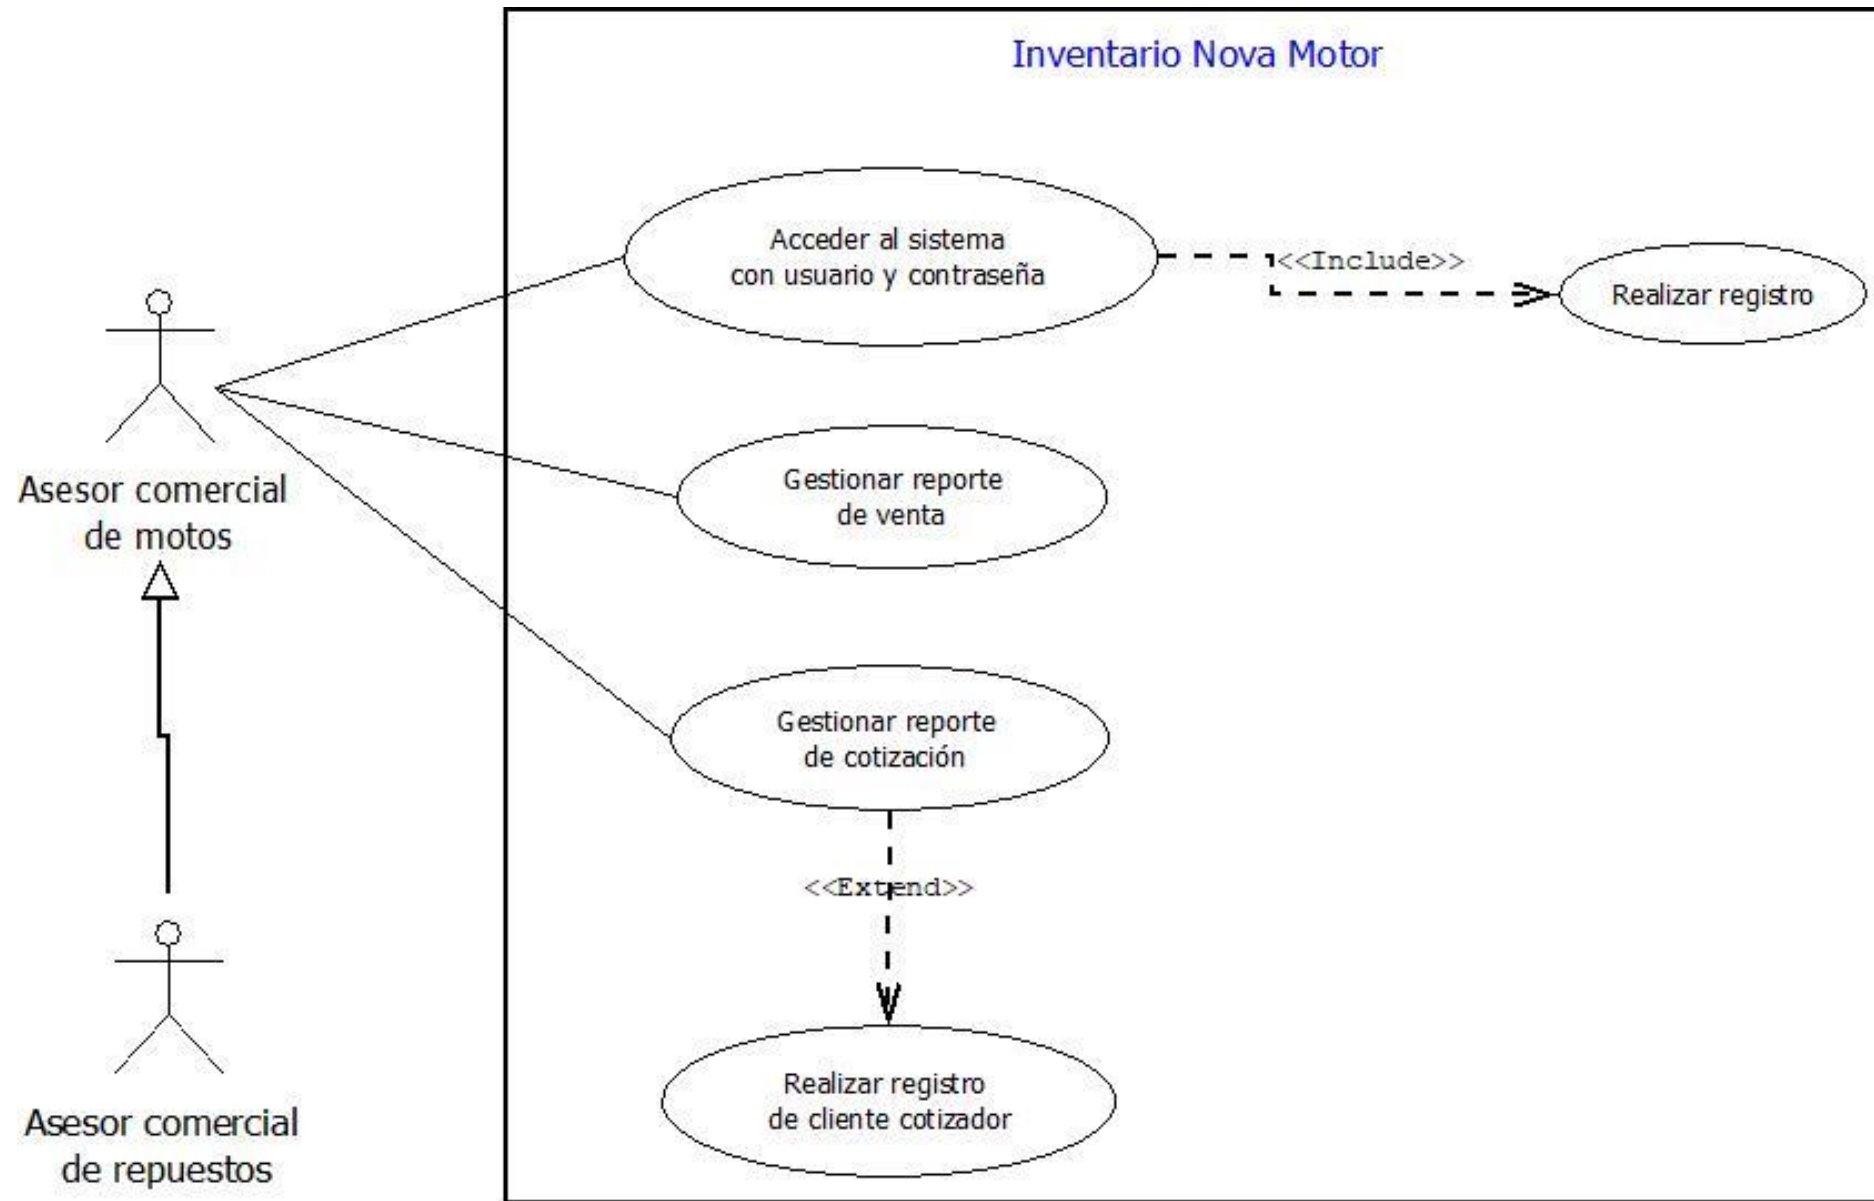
Inventario Nova Motor

Asesor comercial de motos

Acceder al sistema con usuario y contraseña

<<Include>>

Realizar registro

Gestionar reporte de venta

Gestionar reporte de cotización

<<Extend>>

Realizar registro de cliente cotizador

Asesor comercial de repuestos